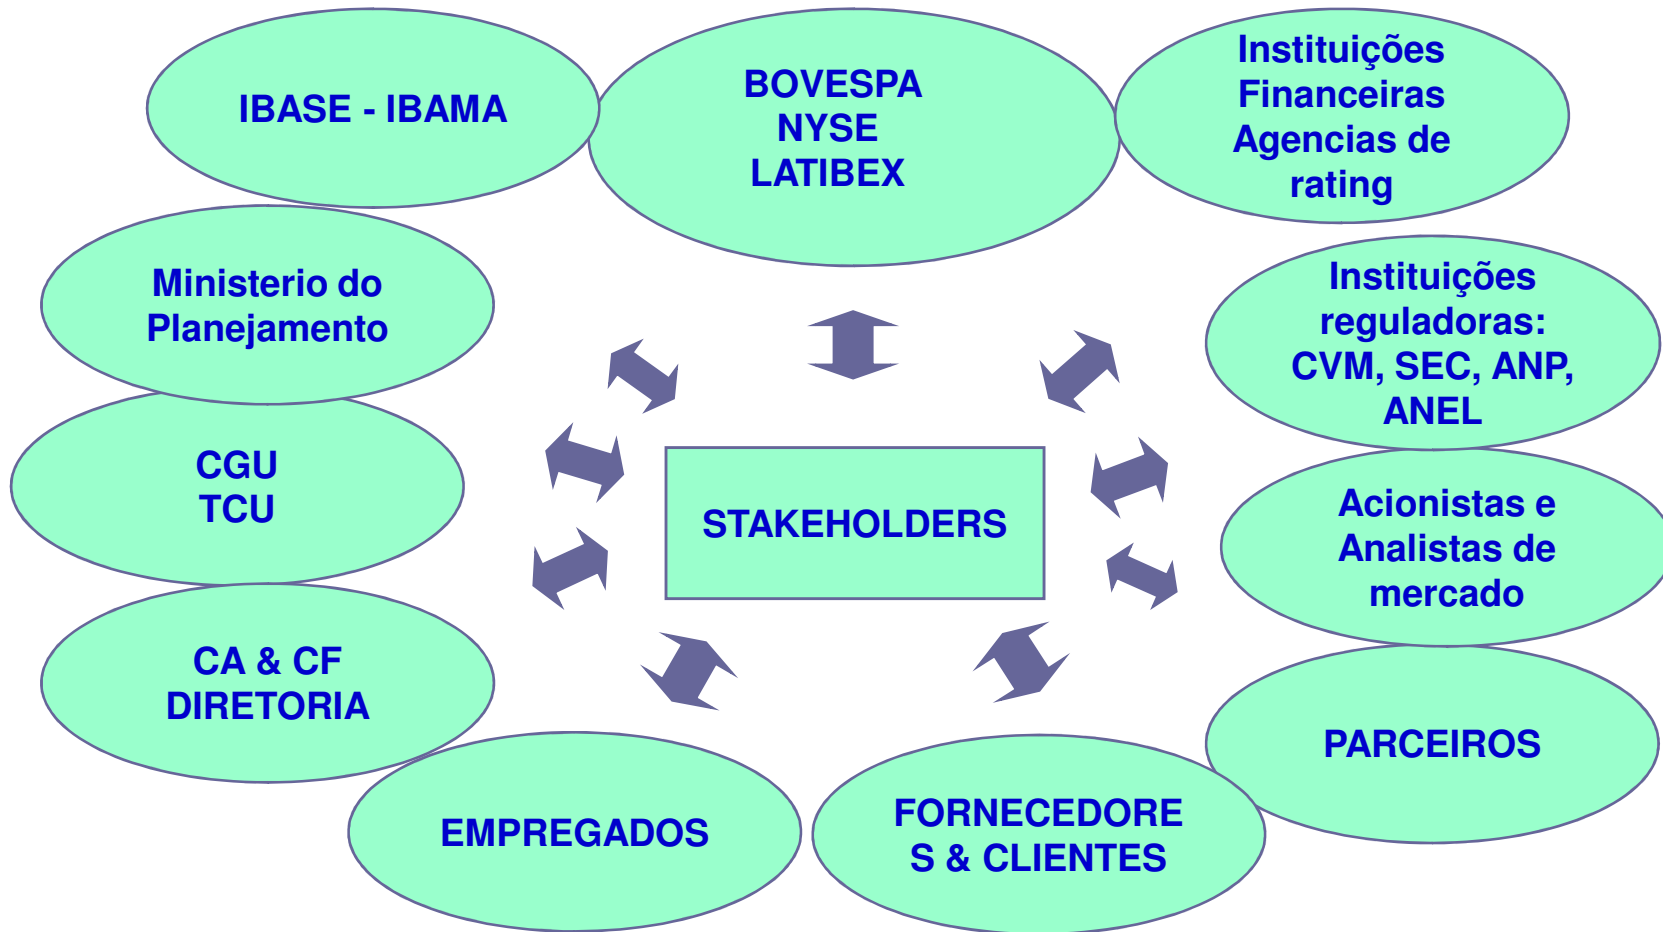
IBASE - IBAMA

BOVESPA
NYSE
LATIBEX

Instituições
Financeiras
Agencias de
rating

Ministerio do
Planejamento

Instituições
reguladoras:
CVM, SEC, ANP,
ANEL

CGU
TCU

STAKEHOLDERS

Acionistas e
Analistas de
mercado

CA & CF
DIRETORIA

PARCEIROS

EMPREGADOS

FORNECEDORE
S & CLIENTES